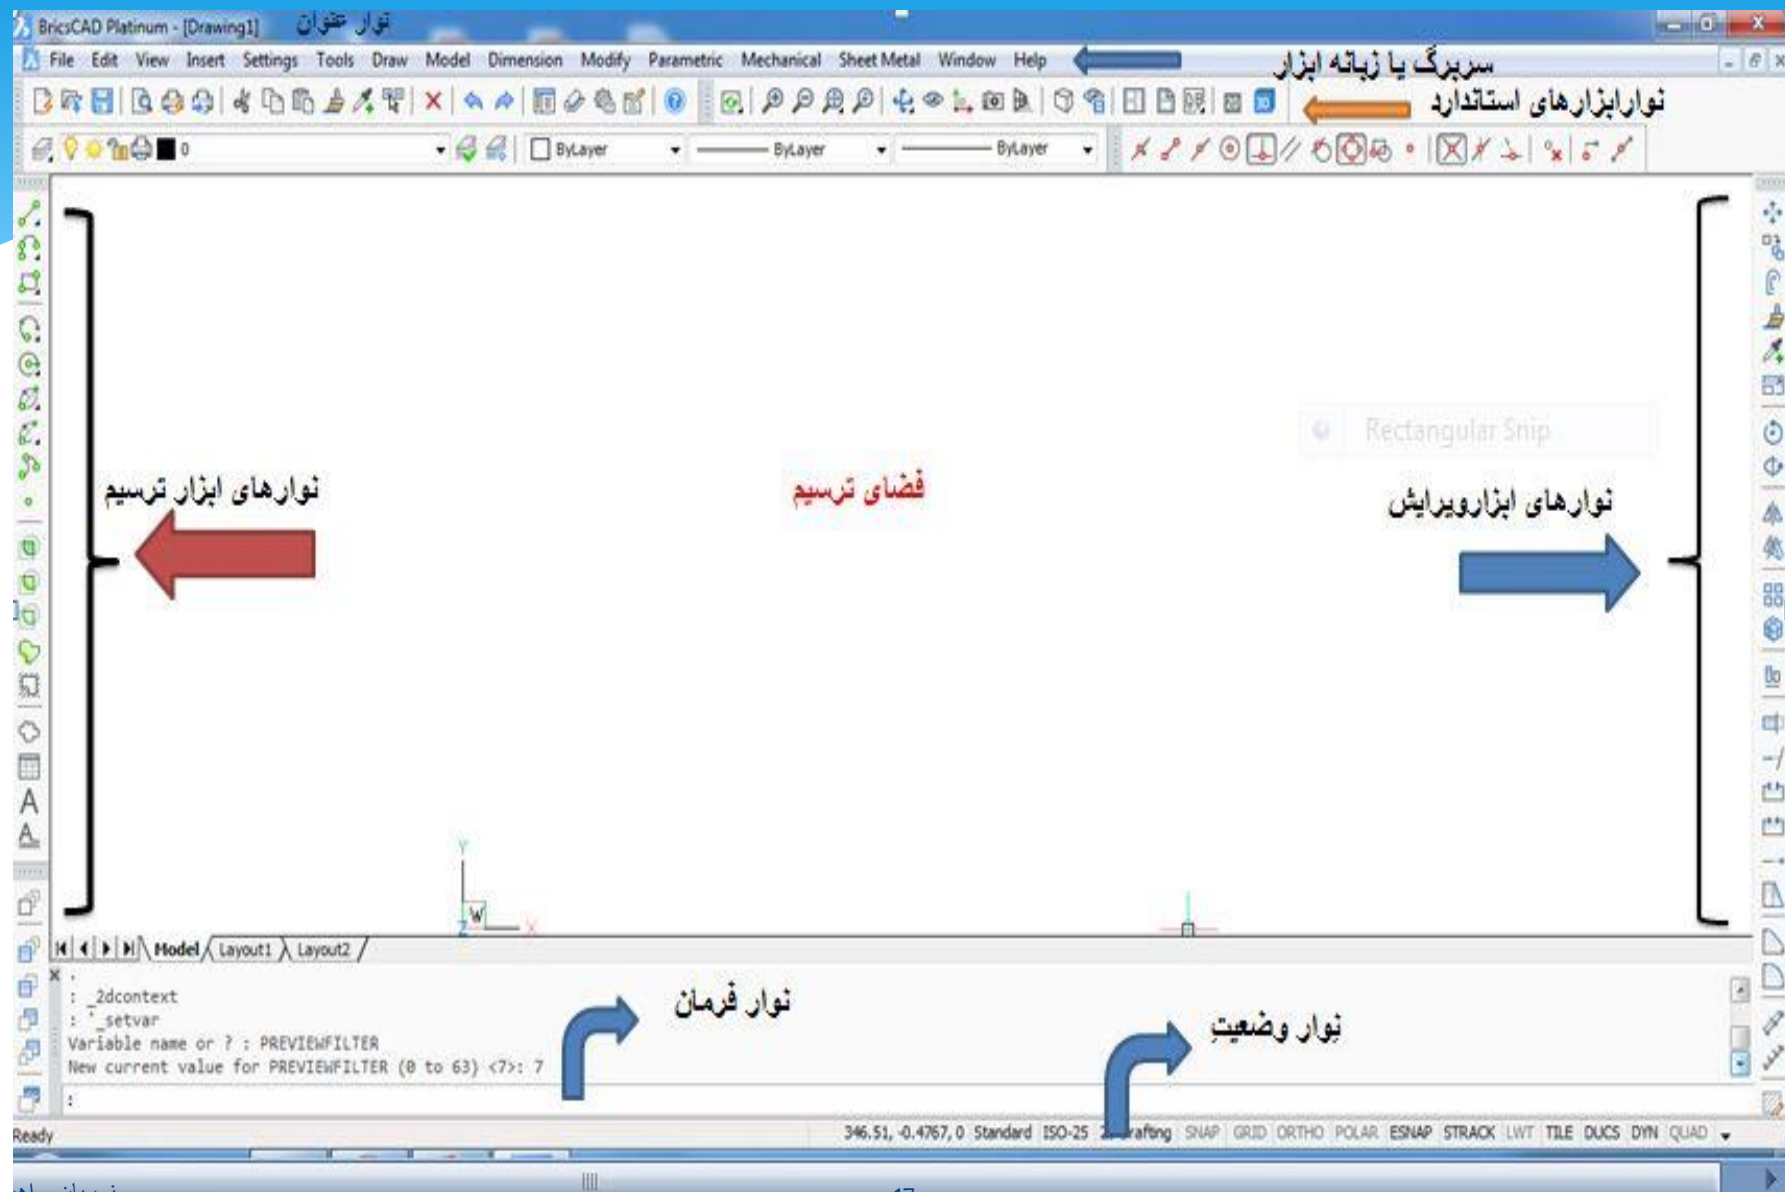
BricsCAD Platinum - [Drawing1] نوار عنوان

File Edit View Insert Settings Tools Draw Model Dimension Modify Parametric Mechanical Sheet Metal Window Help

سربرگ یا زبانه ابزار

نوارابزارهای استاندارد

0 ByLayer ByLayer ByLayer

Rectangular Snip

نوارهای ابزار ترسیم

فضای ترسیم

نوارهای ابزارویرایش

Model Layout1 Layout2

: _2dcontext
: '_setvar
Variable name or ? : PREVIEWFILTER
New current value for PREVIEWFILTER (0 to 63) <7>: 7
:

نوار فرمان

نوار وضعیت

Ready

346.51, -0.4767, 0 Standard ISO-25 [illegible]rafting SNAP GRID ORTHO POLAR ESNAP STRACK LWT TILE DUCS DYN QUAD